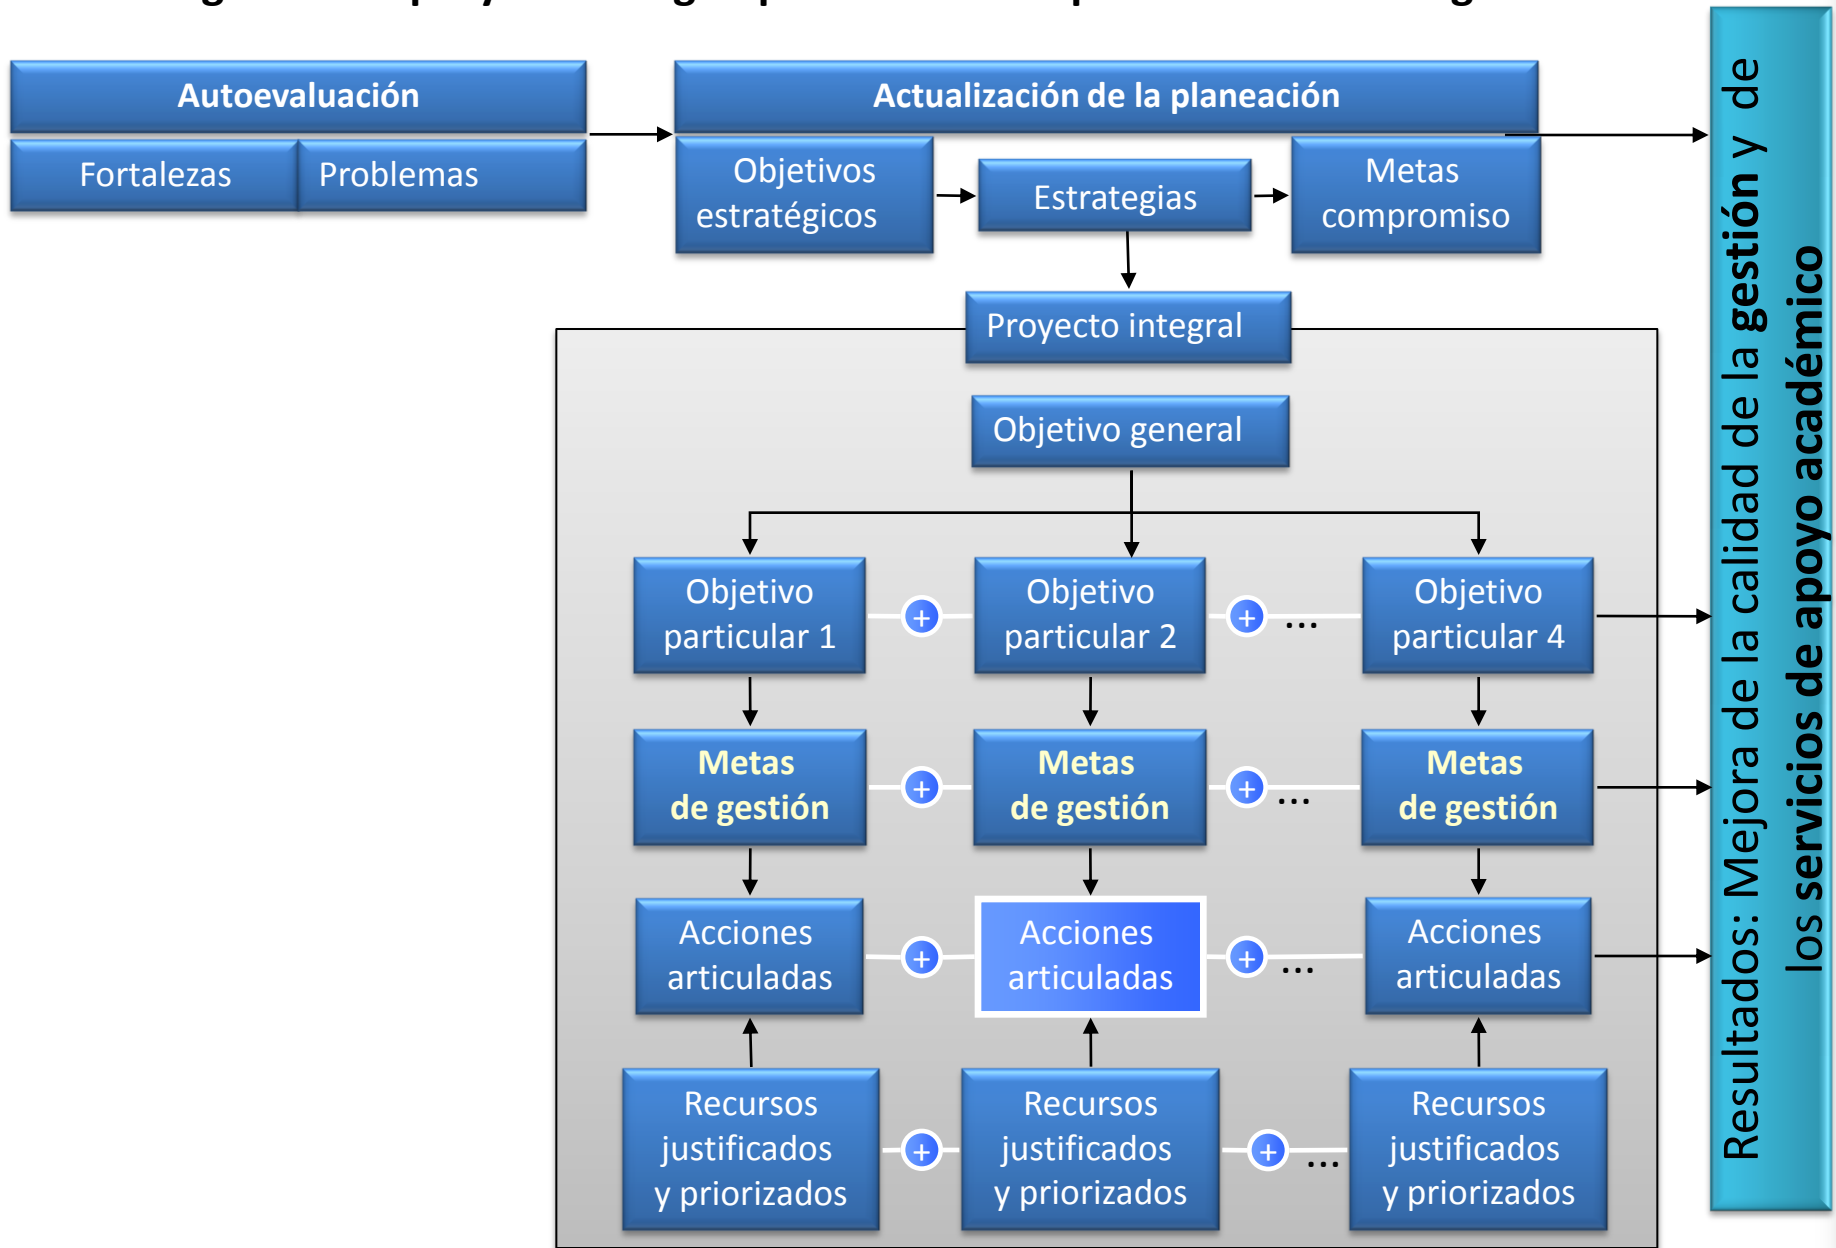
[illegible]

Autoevaluación

Fortalezas | Problemas

Actualización de la planeación

Objetivos estratégicos

Estrategias

Metas compromiso

Proyecto integral

Objetivo general

Objetivo particular 1
+
Objetivo particular 2
+ …
Objetivo particular 4

Metas de gestión
+
Metas de gestión
+ …
Metas de gestión

Acciones articuladas
+
Acciones articuladas
+ …
Acciones articuladas

Recursos justificados y priorizados
+
Recursos justificados y priorizados
+ …
Recursos justificados y priorizados

Resultados: Mejora de la calidad de la gestión y de los servicios de apoyo académico